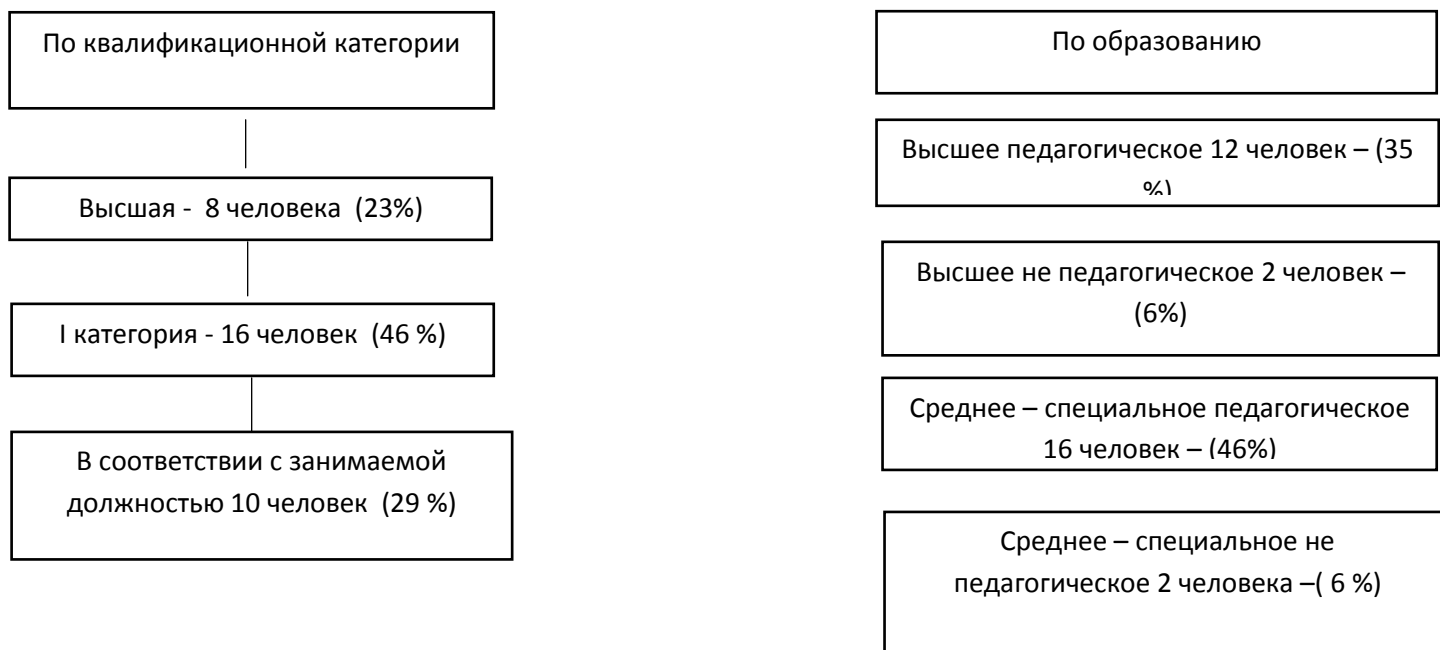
По квалификационной категории

Высшая - 8 человека (23%)

I категория - 16 человек (46 %)

В соответствии с занимаемой должностью 10 человек (29 %)

По образованию

Высшее педагогическое 12 человек – (35 %)

Высшее не педагогическое 2 человек – (6%)

Среднее – специальное педагогическое 16 человек – (46%)

Среднее – специальное не педагогическое 2 человека –( 6 %)